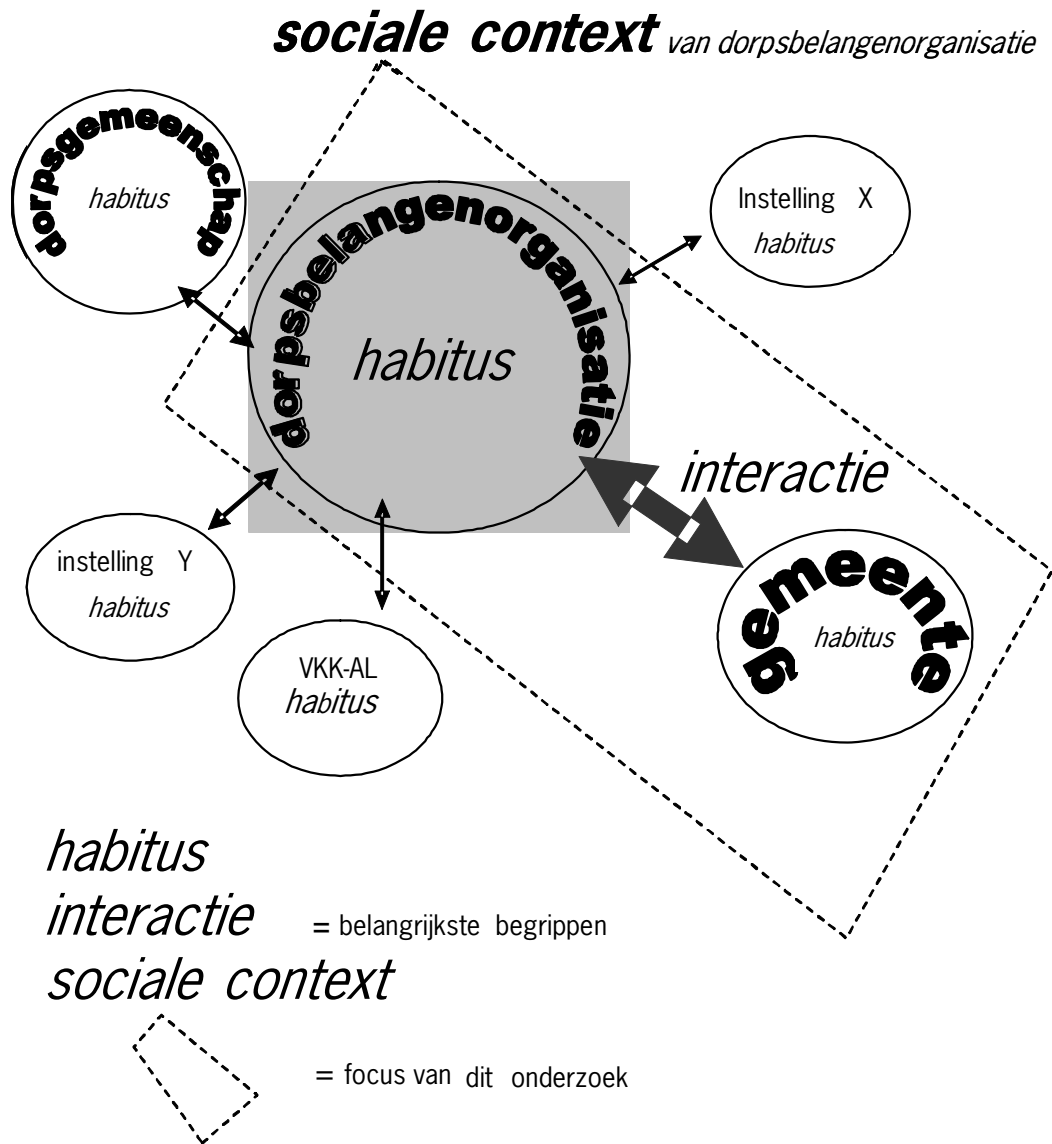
sociale context van dorpsbelangenorganisatie

dorpsgemeenschap
habitus

dorpsbelangenorganisatie
habitus

Instelling X
habitus

interactie

instelling Y
habitus

VKK-AL
habitus

gemeente
habitus

habitus
interactie = belangrijkste begrippen
sociale context

= focus van dit onderzoek